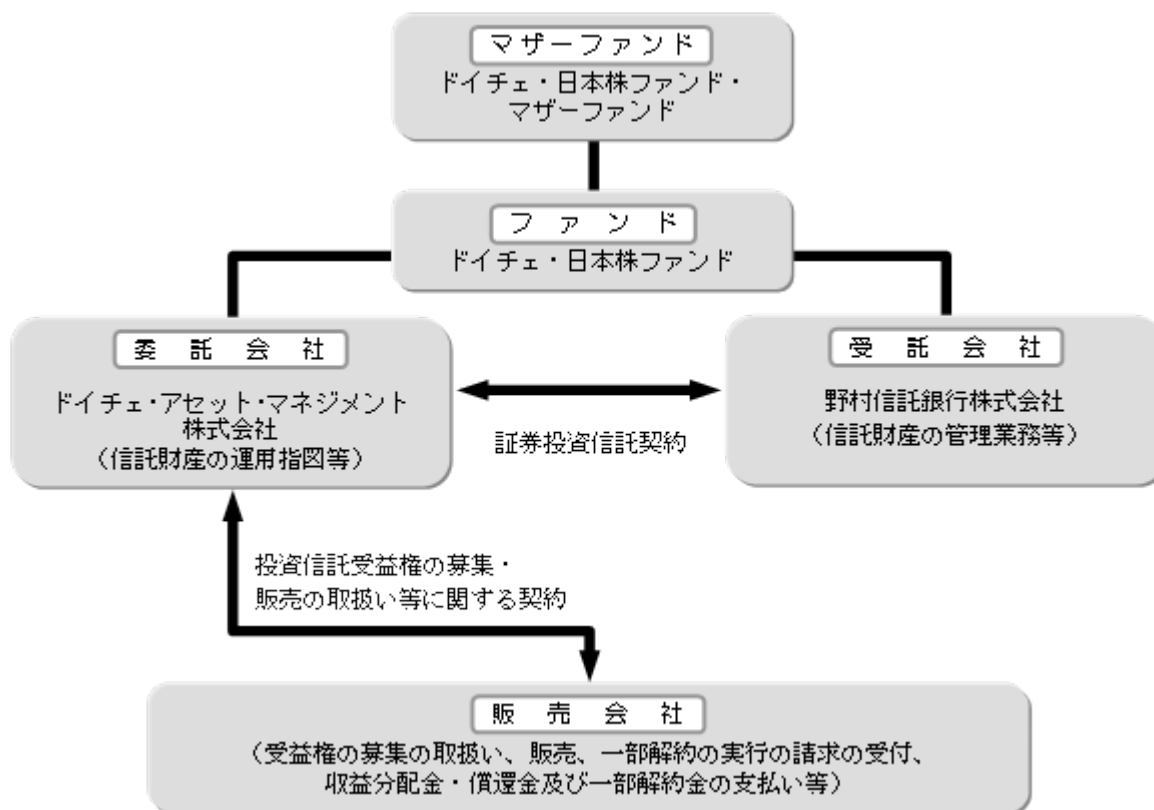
マザーファンド
ドイチェ・日本株ファンド・マザーファンド

ファンド
ドイチェ・日本株ファンド

委託会社
ドイチェ・アセット・マネジメント株式会社
（信託財産の運用指図等）

証券投資信託契約

受託会社
野村信託銀行株式会社
（信託財産の管理業務等）

投資信託受益権の募集・販売の取扱い等に関する契約

販売会社
（受益権の募集の取扱い、販売、一部解約の実行の請求の受付、収益分配金・償還金及び一部解約金の支払い等）